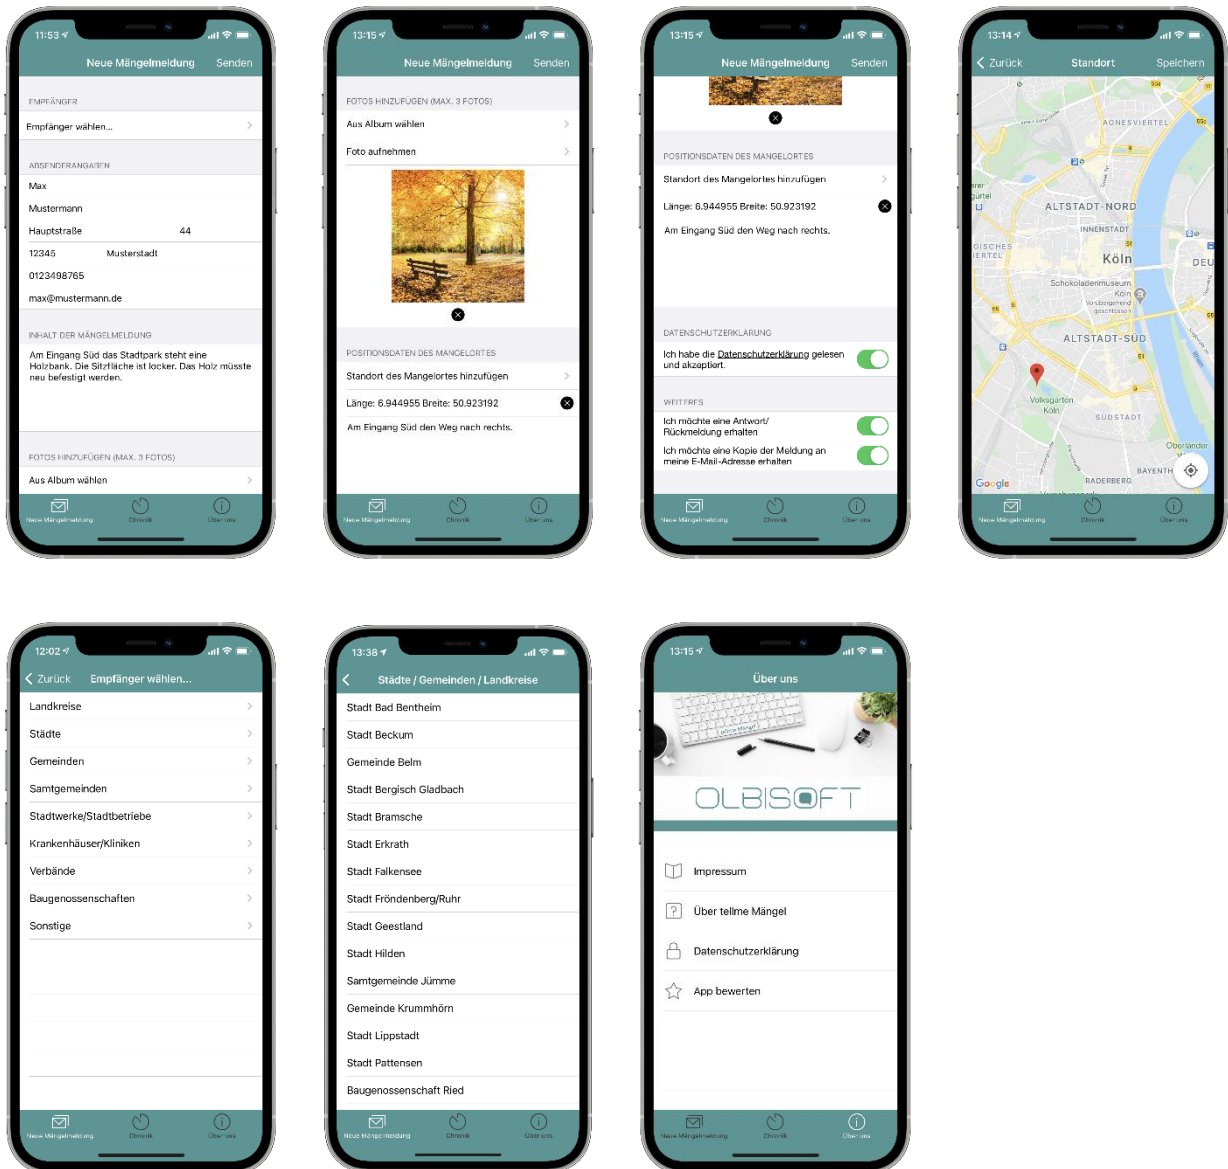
11:53

Neue Mängelmeldung Senden

EMPFÄNGER

Empfänger wählen...

ABSENDERANGABEN

Max

Mustermann

Hauptstraße 44

12345 Musterstadt

0123498765

max@mustermann.de

INHALT DER MÄNGELMELDUNG

Am Eingang Süd das Stadtpark steht eine Holzbank. Die Sitzfläche ist locker. Das Holz müsste neu befestigt werden.

FOTOS HINZUFÜGEN (MAX. 3 FOTOS)

Aus Album wählen

Neue Mängelmeldung Chronik Über uns

13:15

Neue Mängelmeldung Senden

FOTOS HINZUFÜGEN (MAX. 3 FOTOS)

Aus Album wählen

Foto aufnehmen

POSITIONSDATEN DES MANGELORTES

Standort des Mangelortes hinzufügen

Länge: 6.944955 Breite: 50.923192

Am Eingang Süd den Weg nach rechts.

Neue Mängelmeldung Chronik Über uns

13:15

Neue Mängelmeldung Senden

POSITIONSDATEN DES MANGELORTES

Standort des Mangelortes hinzufügen

Länge: 6.944955 Breite: 50.923192

Am Eingang Süd den Weg nach rechts.

DATENSCHUTZERKLÄRUNG

Ich habe die Datenschutzerklärung gelesen und akzeptiert.

WEITERES

Ich möchte eine Antwort/ Rückmeldung erhalten

Ich möchte eine Kopie der Meldung an meine E-Mail-Adresse erhalten

Neue Mängelmeldung Chronik Über uns

13:14

Zurück Standort Speichern

AGNESVIERTEL

ALTSTADT-NORD

INNENSTADT

Köln

DEU

Schokoladenmuseum Köln

ALTSTADT-SÜD

Volksgarten Köln

SÜDSTADT

Oberländer

BAYENTHAL

RADERBERG

Google

Neue Mängelmeldung Chronik Über uns

12:02

Zurück Empfänger wählen...

Landkreise

Städte

Gemeinden

Samtgemeinden

Stadtwerke/Stadtbetriebe

Krankenhäuser/Kliniken

Verbände

Baugenossenschaften

Sonstige

Neue Mängelmeldung Chronik Über uns

13:38

Städte / Gemeinden / Landkreise

Stadt Bad Bentheim

Stadt Beckum

Gemeinde Belm

Stadt Bergisch Gladbach

Stadt Bramsche

Stadt Erkrath

Stadt Falkensee

Stadt Fröndenberg/Ruhr

Stadt Geestland

Stadt Hilden

Samtgemeinde Jümme

Gemeinde Krummhörn

Stadt Lippstadt

Stadt Pattensen

Baugenossenschaft Ried

Neue Mängelmeldung Chronik Über uns

13:15

Über uns

OLBISOFT

Impressum

Über tellme Mängel

Datenschutzerklärung

App bewerten

Neue Mängelmeldung Chronik Über uns